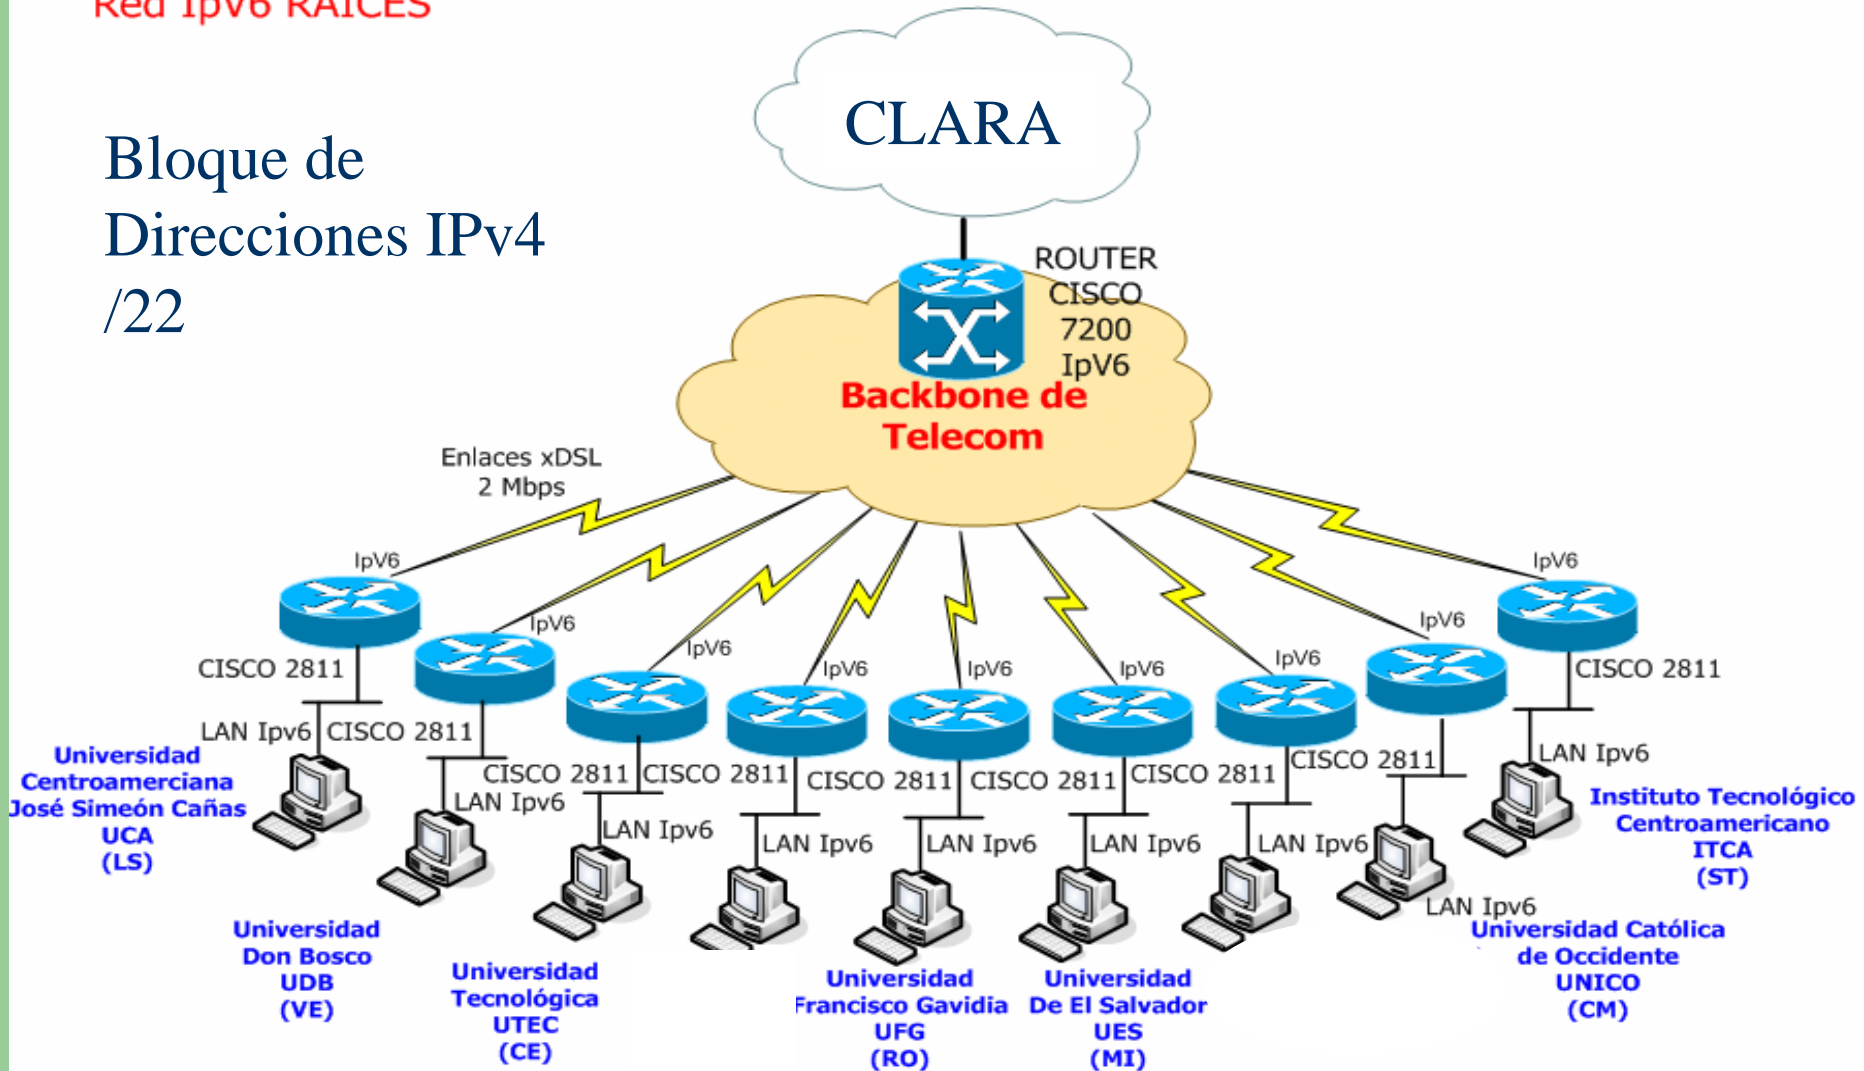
Red IpV6 RAICES

Bloque de Direcciones IPv4 /22

CLARA

ROUTER CISCO 7200 IpV6

Backbone de Telecom

Enlaces xDSL 2 Mbps

IpV6

IpV6

IpV6

IpV6

IpV6

IpV6

IpV6

IpV6

IpV6

CISCO 2811

CISCO 2811

CISCO 2811

CISCO 2811

CISCO 2811

CISCO 2811

CISCO 2811

CISCO 2811

CISCO 2811

LAN Ipv6

LAN Ipv6

LAN Ipv6

LAN Ipv6

LAN Ipv6

LAN Ipv6

LAN Ipv6

LAN Ipv6

LAN Ipv6

Universidad Centroamerciana José Simeón Cañas UCA (LS)

Universidad Don Bosco UDB (VE)

Universidad Tecnológica UTEC (CE)

Universidad Francisco Gavidia UFG (RO)

Universidad De El Salvador UES (MI)

Universidad Católica de Occidente UNICO (CM)

Instituto Tecnológico Centroamericano ITCA (ST)